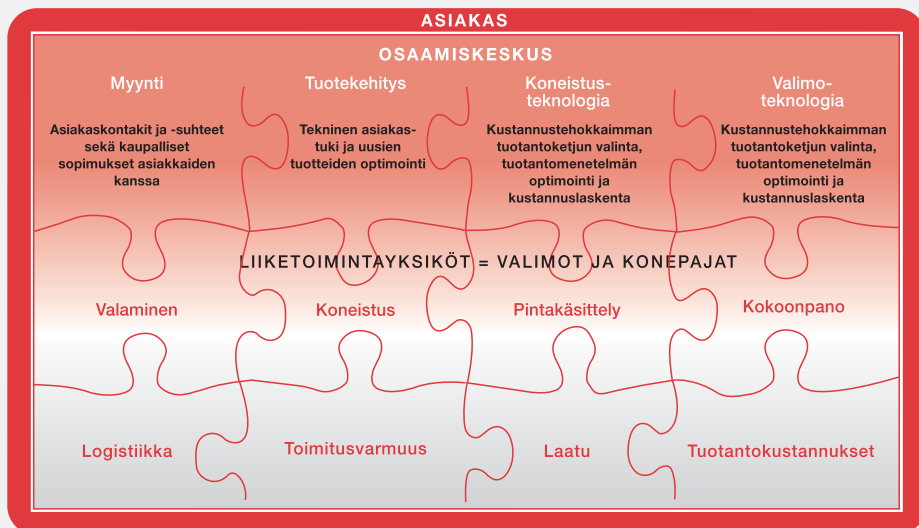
ASIAKAS

OSAAMISKESKUS

Myynti

Asiakaskontakit ja -suhteet sekä kaupalliset sopimukset asiakkaiden kanssa

Tuotekehitys

Tekninen asiakastuki ja uusien tuotteiden optimointi

Koneistusteknologia

Kustannustehokkaimman tuotantoketjun valinta, tuotantomenetelmän optimointi ja kustannuslaskenta

Valimoteknologia

Kustannustehokkaimman tuotantoketjun valinta, tuotantomenetelmän optimointi ja kustannuslaskenta

LIIKETOIMINTAYKSIKÖT = VALIMOT JA KONEPAJAT

Valaminen

Koneistus

Pintakäsittely

Kokoonpano

Logistiikka

Toimitusvarmuus

Laatu

Tuotantokustannukset